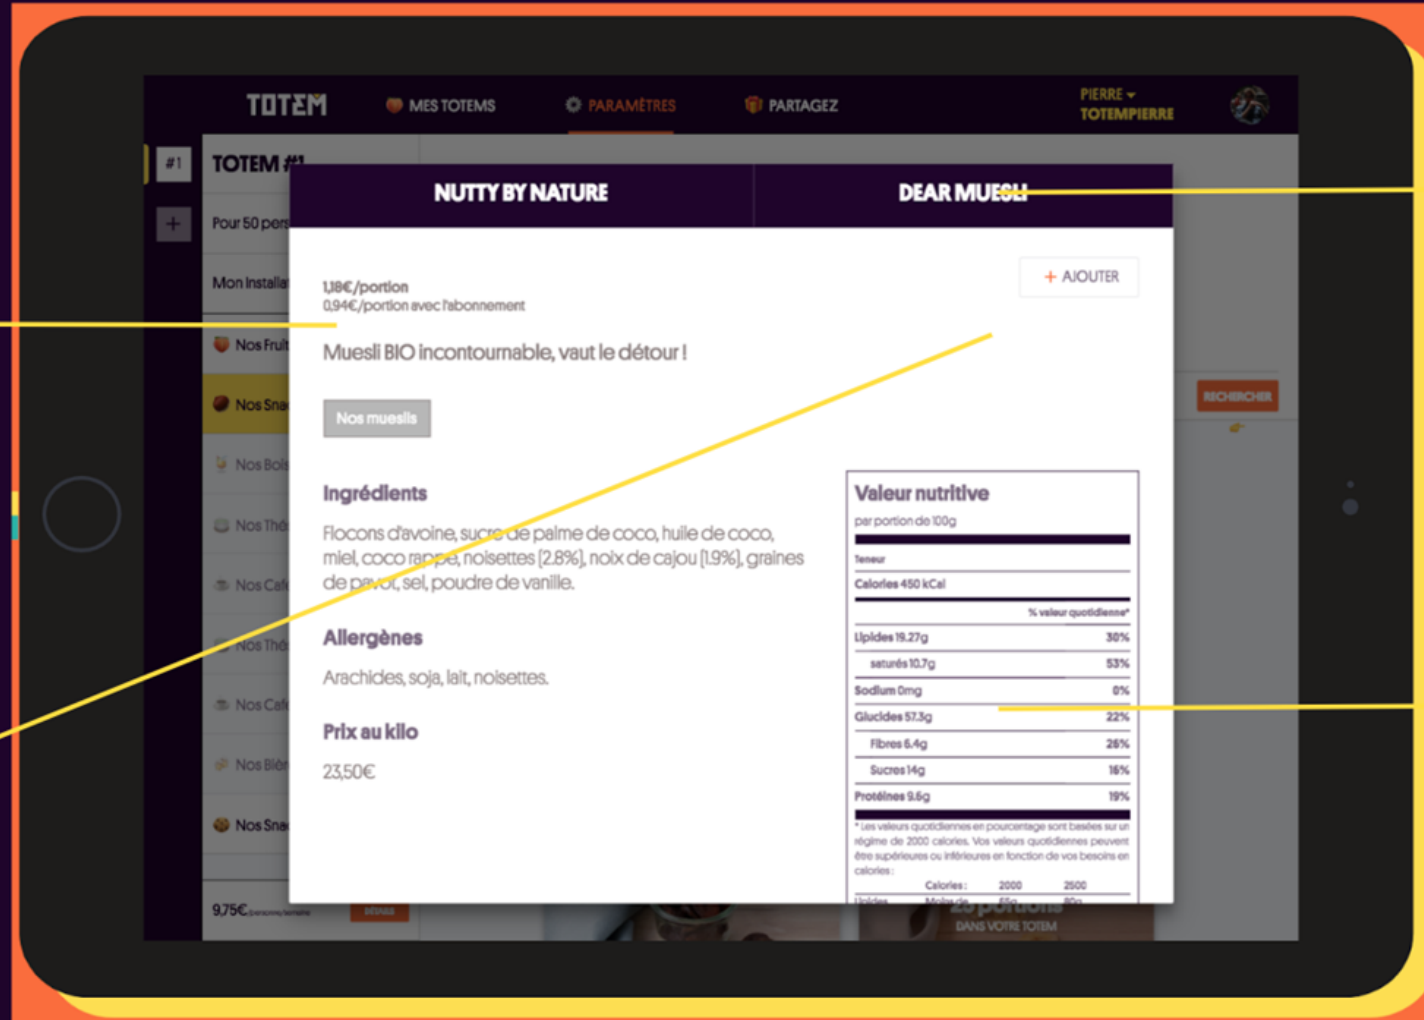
TOTEM MES TOTEMS PARAMÈTRES PARTAGEZ PIERRE TOTEMPIERRE

#1 TOTEM #1

+

Pour 50 pers

Mon Installa

Nos Frui

Nos Sna

Nos Boi

Nos Thé

Nos Caf

Nos Thé

Nos Caf

Nos Bio

Nos Sna

9,75€

RECHERCHER

NUTTY BY NATURE | DEAR MUESLI

+ AJOUTER

1,18€/portion
0,94€/portion avec l'abonnement

Muesli BIO incontournable, vaut le détour !

Nos mueslis

Ingrédients

Flocons d'avoine, sucre de palme de coco, huile de coco, miel, coco rapé, noisettes (2.8%), noix de cajou (1.9%), graines de pavot, sel, poudre de vanille.

Allergènes

Arachides, soja, lait, noisettes.

Prix au kilo

23,50€

Valeur nutritive
par portion de 100g

Teneur

Calories 450 kCal

% valeur quotidienne*

| | |
|---|---|
| Lipides 19.27g | 30% |
| saturés 10.7g | 53% |
| Sodium 0mg | 0% |
| Glucides 57.3g | 22% |
| Fibres 6.4g | 26% |
| Sucres 14g | 16% |
| Protéines 9.6g | 19% |

* Les valeurs quotidiennes en pourcentage sont basées sur un régime de 2000 calories. Vos valeurs quotidiennes peuvent être supérieures ou inférieures en fonction de vos besoins en calories :

Calories : 2000 2500

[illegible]

DANS VOTRE TOTEM